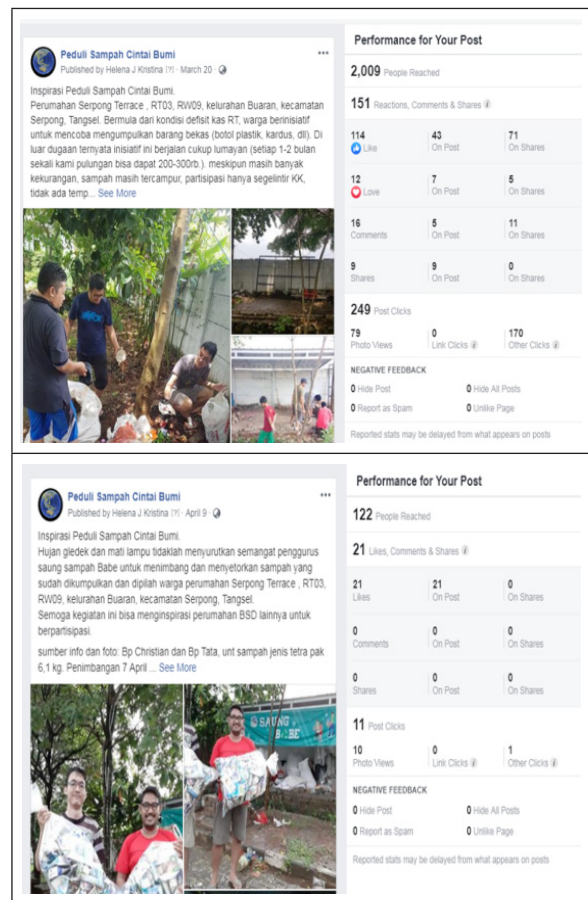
Peduli Sampah Cintai Bumi
Published by Helena J Kristina [?] · March 20 ·

Inspirasi Peduli Sampah Cintai Bumi.
Perumahan Serpong Terrace , RT03, RW09, kelurahan Buaran, kecamatan Serpong, Tangsel. Bermula dari kondisi defisit kas RT, warga berinisiatif untuk mencoba mengumpulkan barang bekas (botol plastik, kardus, dll). Di luar dugaan ternyata inisiatif ini berjalan cukup lumayan (setiap 1-2 bulan sekali kami pulungan bisa dapat 200-300rb.). meskipun masih banyak kekurangan, sampah masih tercampur, partisipasi hanya segelintir KK, tidak ada temp... See More

Performance for Your Post

2,009 People Reached

151 Reactions, Comments & Shares

| | | |
|---|---|---|
| 114 Like | 43 On Post | 71 On Shares |
| 12 Love | 7 On Post | 5 On Shares |
| 16 Comments | 5 On Post | 11 On Shares |
| 9 Shares | 9 On Post | 0 On Shares |

249 Post Clicks

| | | |
|---|---|---|
| 79 Photo Views | 0 Link Clicks | 170 Other Clicks |

NEGATIVE FEEDBACK
0 Hide Post 0 Hide All Posts
0 Report as Spam 0 Unlike Page

Reported stats may be delayed from what appears on posts

Peduli Sampah Cintai Bumi
Published by Helena J Kristina [?] · April 9 ·

Inspirasi Peduli Sampah Cintai Bumi.
Hujan gledek dan mati lampu tidaklah menyurutkan semangat penggurus saung sampah Babe untuk menimbang dan menyetorkan sampah yang sudah dikumpulkan dan dipilah warga perumahan Serpong Terrace , RT03, RW09, kelurahan Buaran, kecamatan Serpong, Tangsel.
Semoga kegiatan ini bisa menginspirasi perumahan BSD lainnya untuk berpartisipasi.

sumber info dan foto: Bp Christian dan Bp Tata, unt sampah jenis tetra pak 6,1 kg. Penimbangan 7 April ... See More

SAUNG BABE

Performance for Your Post

122 People Reached

21 Likes, Comments & Shares

| | | |
|---|---|---|
| 21 Likes | 21 On Post | 0 On Shares |
| 0 Comments | 0 On Post | 0 On Shares |
| 0 Shares | 0 On Post | 0 On Shares |

11 Post Clicks

| | | |
|---|---|---|
| 10 Photo Views | 0 Link Clicks | 1 Other Clicks |

NEGATIVE FEEDBACK
0 Hide Post 0 Hide All Posts
0 Report as Spam 0 Unlike Page

Reported stats may be delayed from what appears on posts